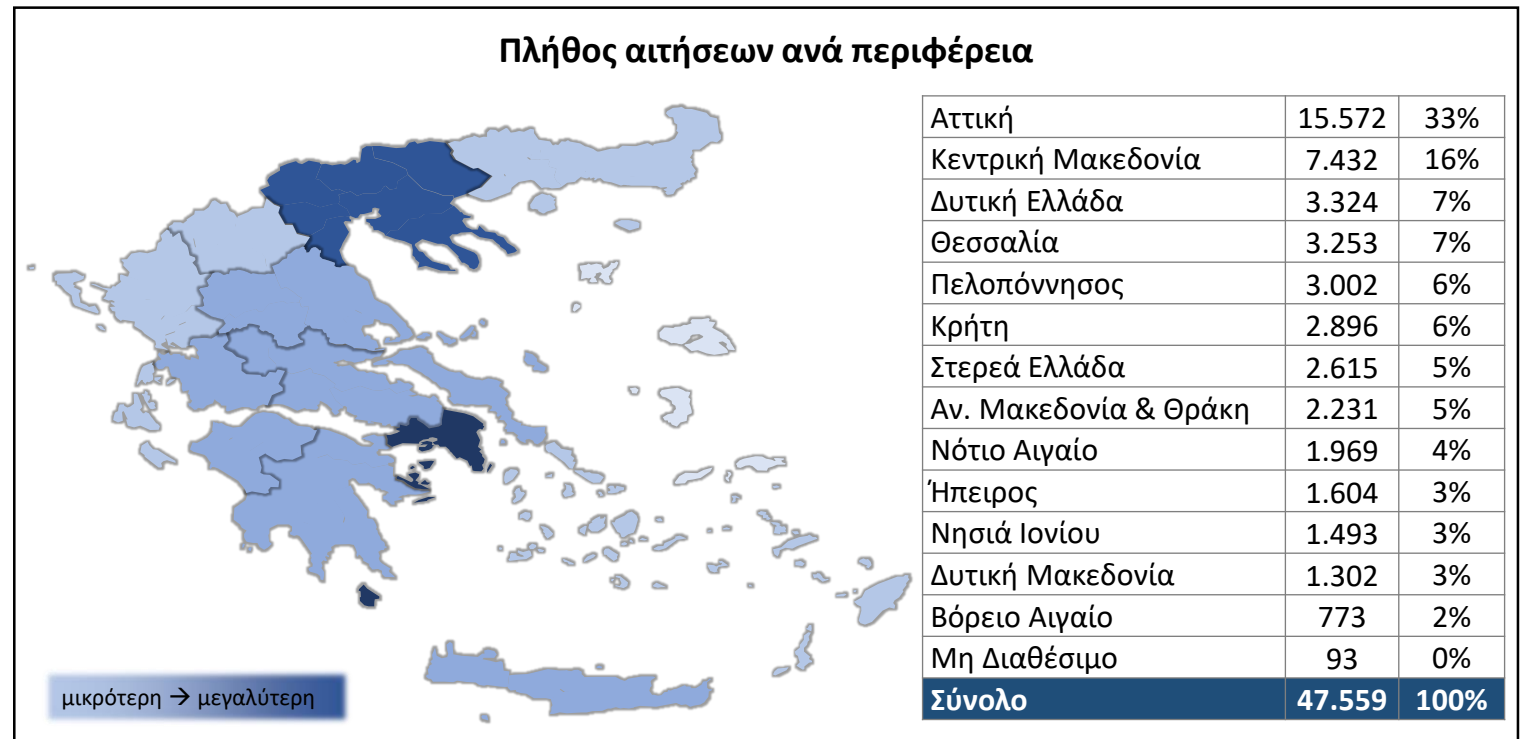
Πλήθος αιτήσεων ανά περιφέρεια

| Αττική | 15.572 | 33% |
|---|---|---|
| Κεντρική Μακεδονία | 7.432 | 16% |
| Δυτική Ελλάδα | 3.324 | 7% |
| Θεσσαλία | 3.253 | 7% |
| Πελοπόννησος | 3.002 | 6% |
| Κρήτη | 2.896 | 6% |
| Στερεά Ελλάδα | 2.615 | 5% |
| Αν. Μακεδονία & Θράκη | 2.231 | 5% |
| Νότιο Αιγαίο | 1.969 | 4% |
| Ήπειρος | 1.604 | 3% |
| Νησιά Ιονίου | 1.493 | 3% |
| Δυτική Μακεδονία | 1.302 | 3% |
| Βόρειο Αιγαίο | 773 | 2% |
| Μη Διαθέσιμο | 93 | 0% |
| Σύνολο | 47.559 | 100% |

μικρότερη → μεγαλύτερη